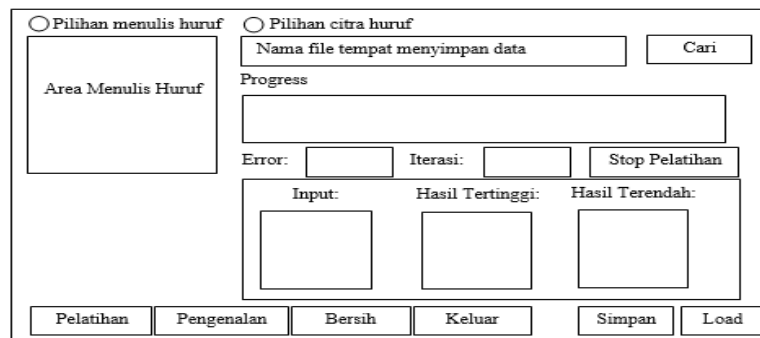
Pilihan menulis huruf
Pilihan citra huruf

Area Menulis Huruf

Nama file tempat menyimpan data

Cari

Progress

Error:

Iterasi:

Stop Pelatihan

Input:

Hasil Tertinggi:

Hasil Terendah:

Pelatihan

Pengenalan

Bersih

Keluar

Simpan

Load